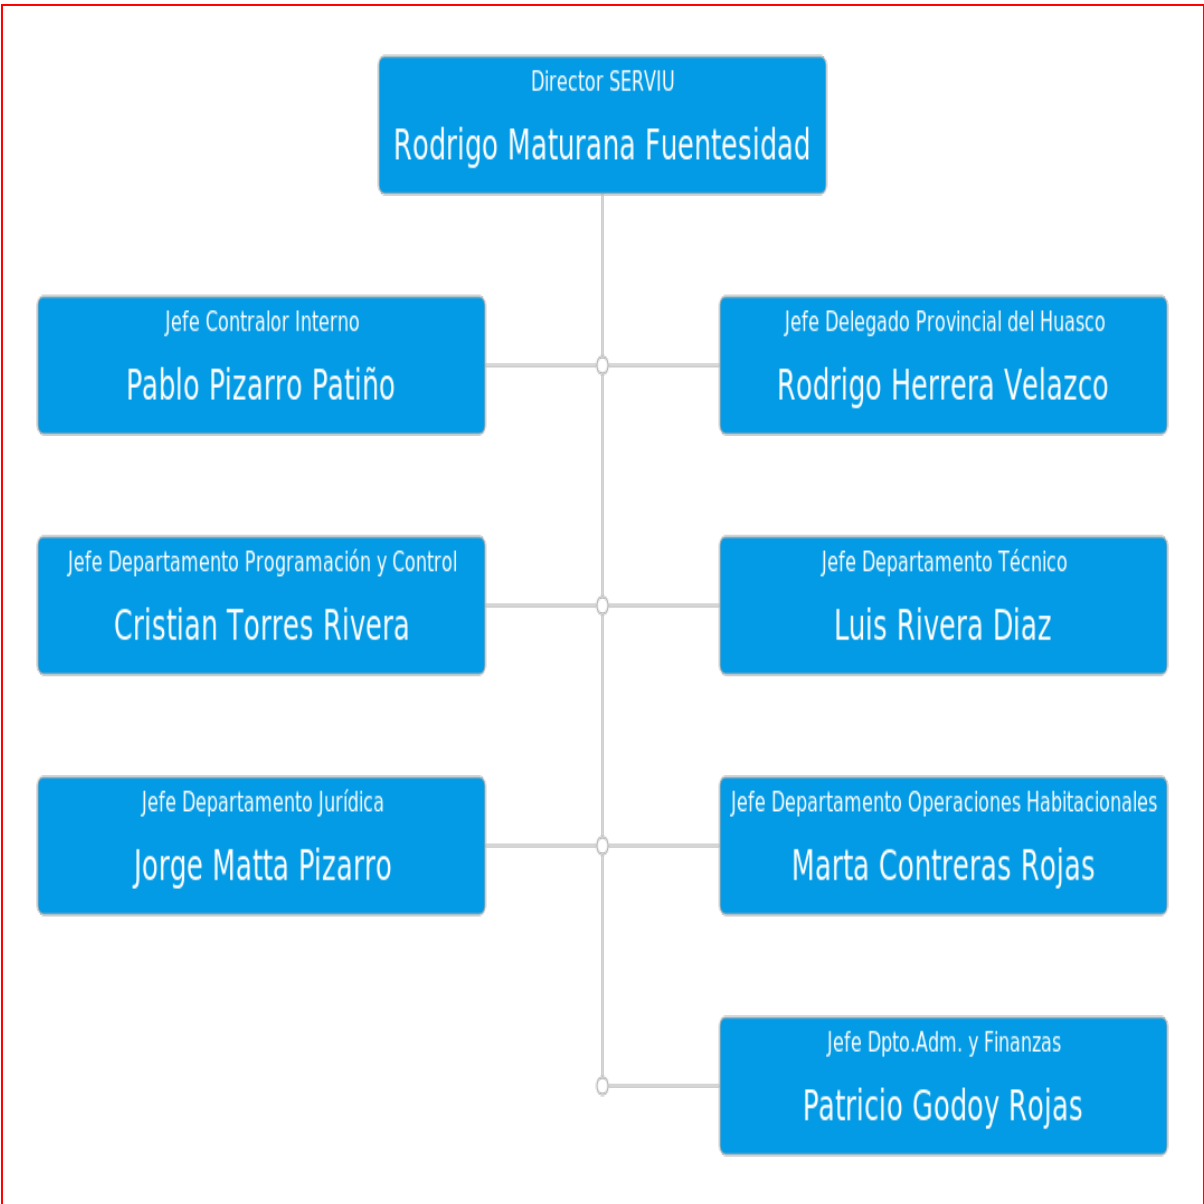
Director SERVIU
Rodrigo Maturana Fuentesidad

Jefe Contralor Interno
Pablo Pizarro Patiño

Jefe Delegado Provincial del Huasco
Rodrigo Herrera Velazco

Jefe Departamento Programación y Control
Cristian Torres Rivera

Jefe Departamento Técnico
Luis Rivera Diaz

Jefe Departamento Jurídica
Jorge Matta Pizarro

Jefe Departamento Operaciones Habitacionales
Marta Contreras Rojas

Jefe Dpto.Adm. y Finanzas
Patricio Godoy Rojas